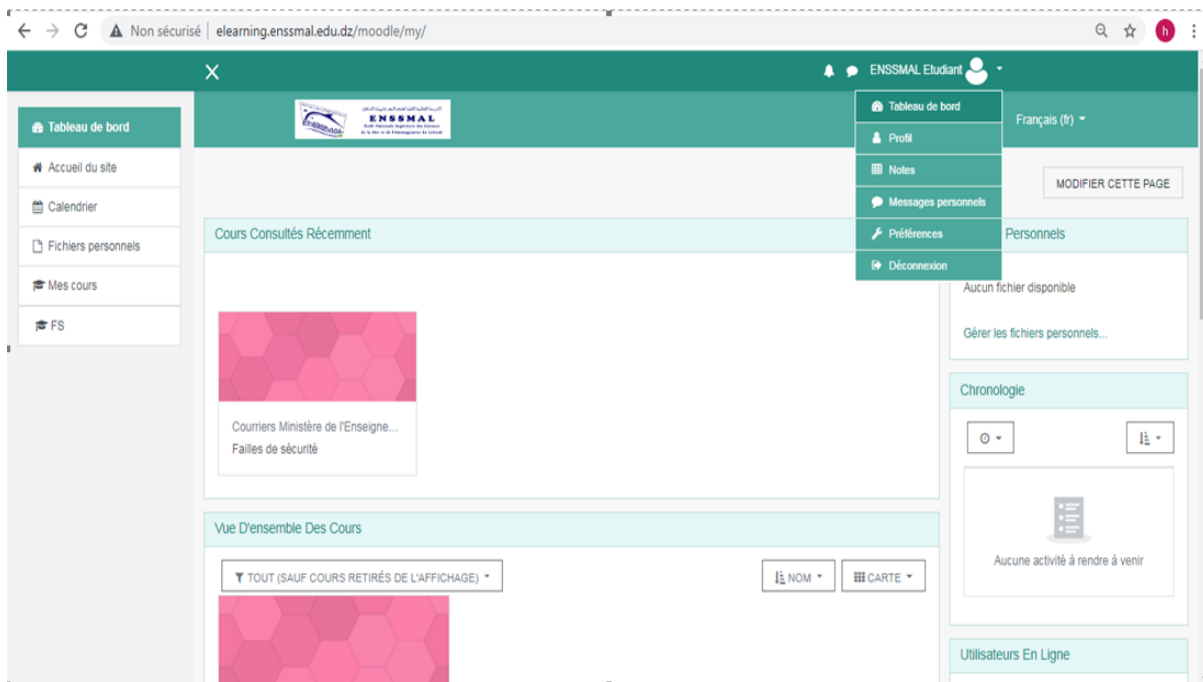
Non sécurisé | elearning.enssmal.edu.dz/moodle/my/

h

X

ENSSMAL Etudiant

Tableau de bord
Profil
Notes
Messages personnels
Préférences
Déconnexion

Français (fr)

Tableau de bord
Accueil du site
Calendrier
Fichiers personnels
Mes cours
FS

ENSSMAL
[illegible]

MODIFIER CETTE PAGE

Cours Consultés Récemment

Courriers Ministère de l'Enseigne...
Failles de sécurité

Personnels
Aucun fichier disponible
Gérer les fichiers personnels...

Chronologie

Aucune activité à rendre à venir

Vue D'ensemble Des Cours

TOUT (SAUF COURS RETIRÉS DE L'AFFICHAGE)

NOM

CARTE

Utilisateurs En Ligne